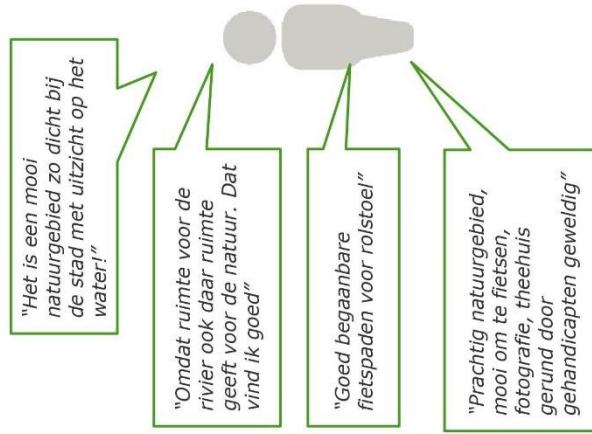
"Het is een mooi natuurgebied zo dicht bij de stad met uitzicht op het water!"

"Omdat ruimte voor de rivier ook daar ruimte geeft voor de natuur. Dat vind ik goed"

"Goed begaanbare fietspaden voor rolstoel"

"Prachtig natuurgebied, mooi om te fietsen, fotografie, theehuis gerund door gehandicapten geweldig"